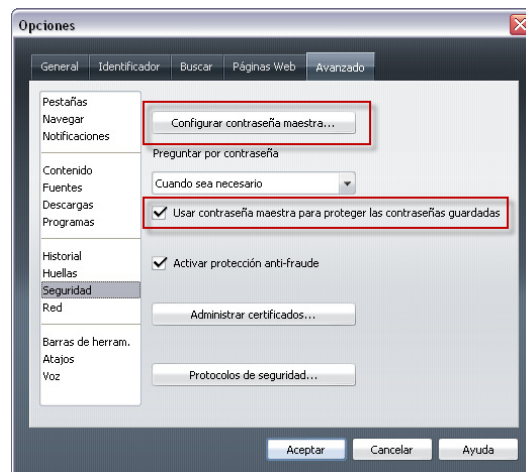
Opciones

General | Identificador | Buscar | Páginas Web | Avanzado

Pestañas
Navegar
Notificaciones

Contenido
Fuentes
Descargas
Programas

Historial
Huellas
Seguridad
Red

Barras de herram.
Atajos
Voz

Configurar contraseña maestra...

Preguntar por contraseña

Cuando sea necesario

Usar contraseña maestra para proteger las contraseñas guardadas

Activar protección anti-fraude

Administrar certificados...

Protocolos de seguridad...

Aceptar | Cancelar | Ayuda